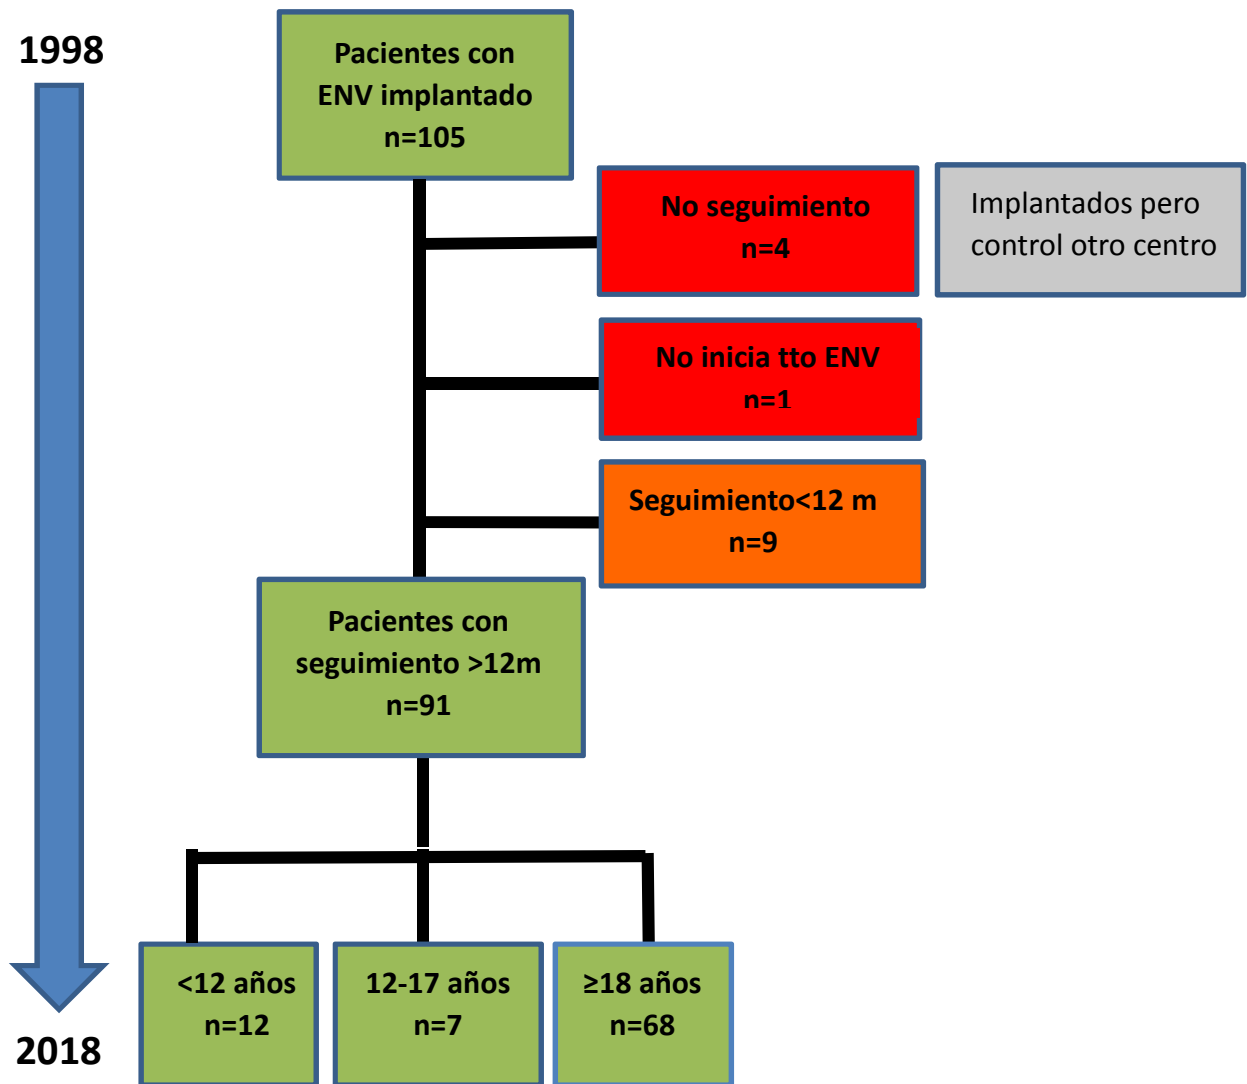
1998

Pacientes con ENV implantado n=105

No seguimiento n=4

Implantados pero control otro centro

No inicia tto ENV n=1

Seguimiento<12 m n=9

Pacientes con seguimiento >12m n=91

<12 años n=12

12-17 años n=7

≥18 años n=68

2018